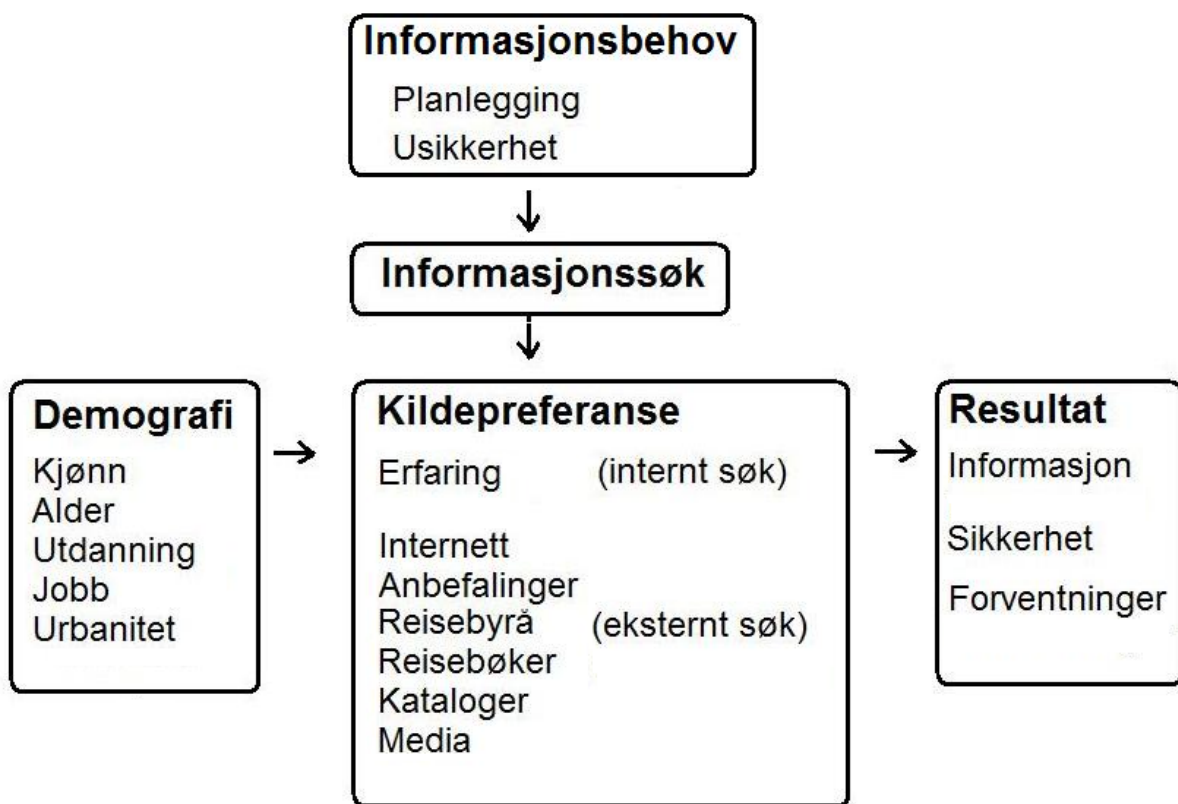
Informasjonsbehov
Planlegging
Usikkerhet

Informasjonssøk

Demografi
Kjønn
Alder
Utdanning
Jobb
Urbanitet

Kildepreferanse
Erfaring (internt søk)

Internett
Anbefalinger
Reisebyrå (eksternt søk)
Reisebøker
Kataloger
Media

Resultat
Informasjon
Sikkerhet
Forventninger